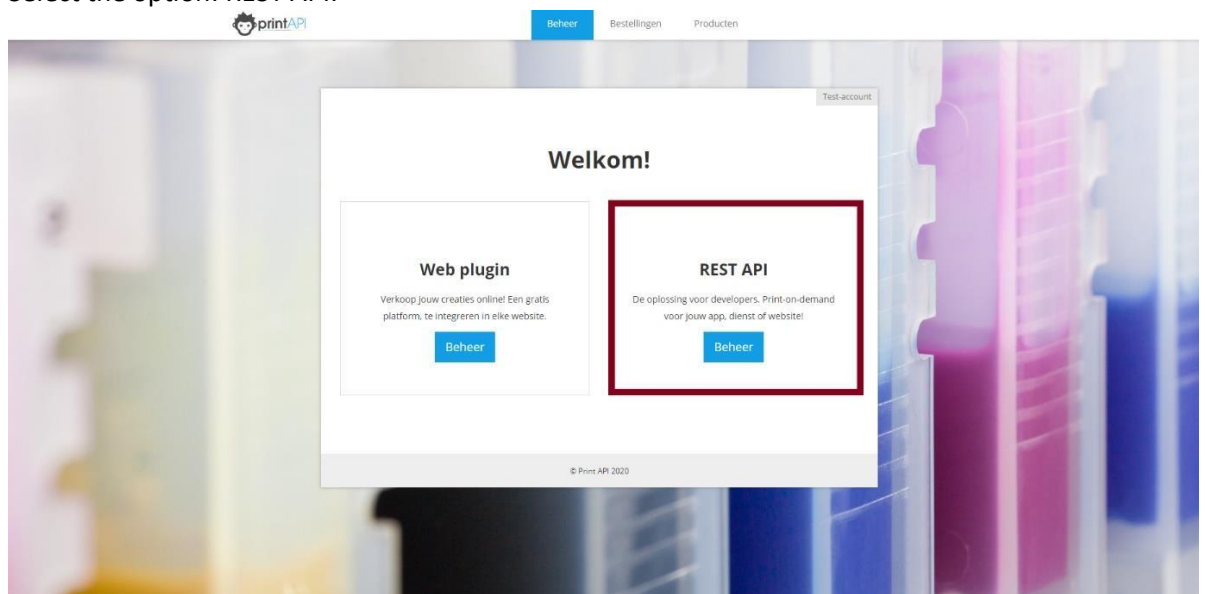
Select the option REST API.

printAPI

Beheer Bestellingen Producten

Test-account

Welkom!

Web plugin

Verkoop jouw creaties online! Een gratis platform, te integreren in elke website.

Beheer

REST API

De oplossing voor developers. Print-on-demand voor jouw app, dienst of website!

Beheer

© Print API 2020